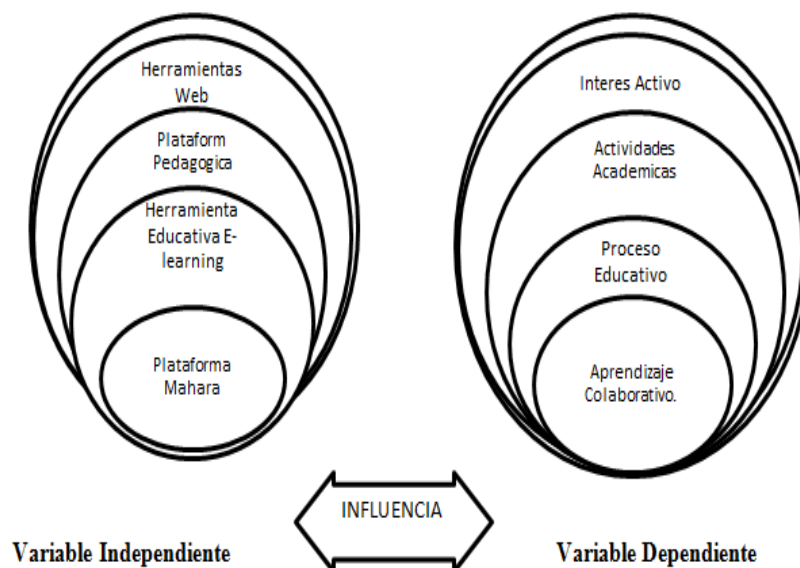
Herramientas Web

Plataform Pedagogica

Herramienta Educativa E-learning

Plataforma Mahara

Interes Activo

Actividades Academicas

Proceso Educativo

Aprendizaje Colaborativo.

INFLUENCIA

Variable Independiente

Variable Dependiente